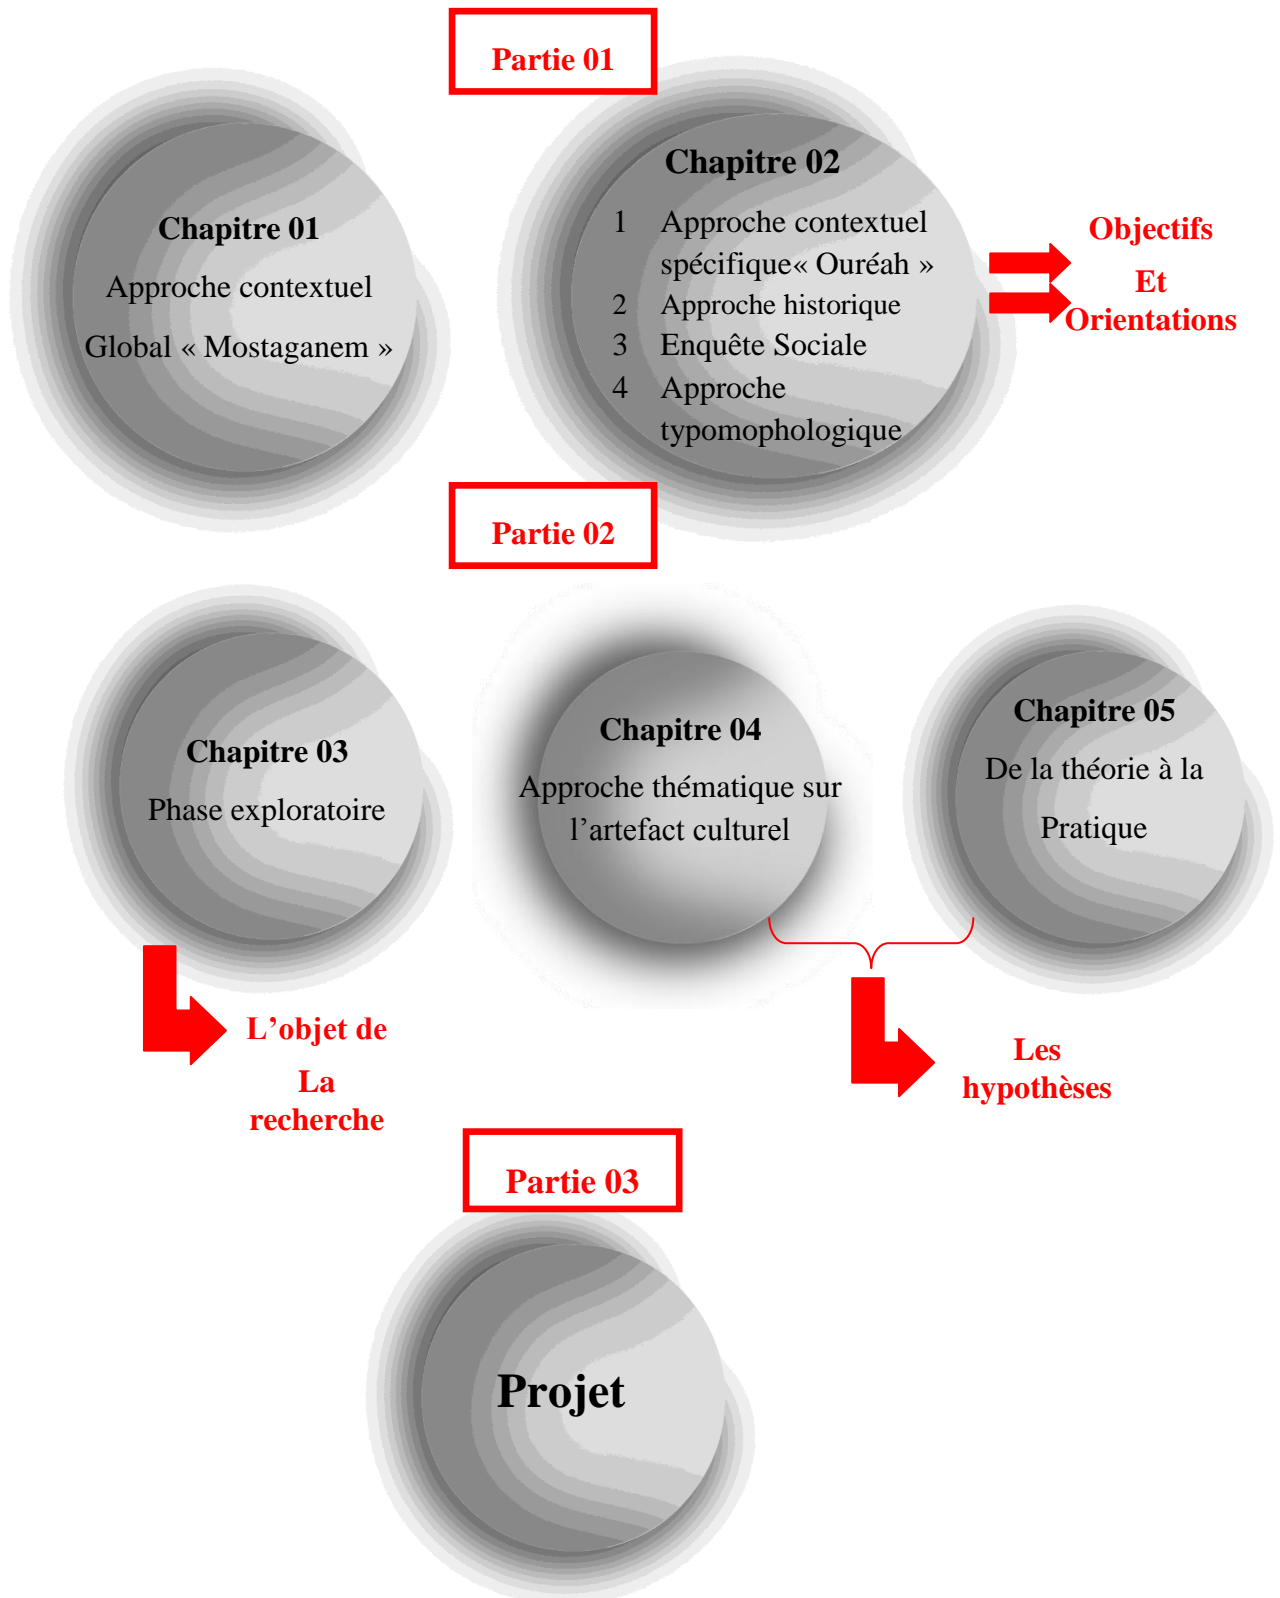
Partie 01

Chapitre 01

Approche contextuel

Global « Mostaganem »

Chapitre 02

1 Approche contextuel spécifique« Ouréah »

2 Approche historique

3 Enquête Sociale

4 Approche typomophologique

Objectifs

Et

Orientations

Partie 02

Chapitre 03

Phase exploratoire

Chapitre 04

Approche thématique sur l'artefact culturel

Chapitre 05

De la théorie à la

Pratique

L'objet de

La

recherche

Les

hypothèses

Partie 03

Projet